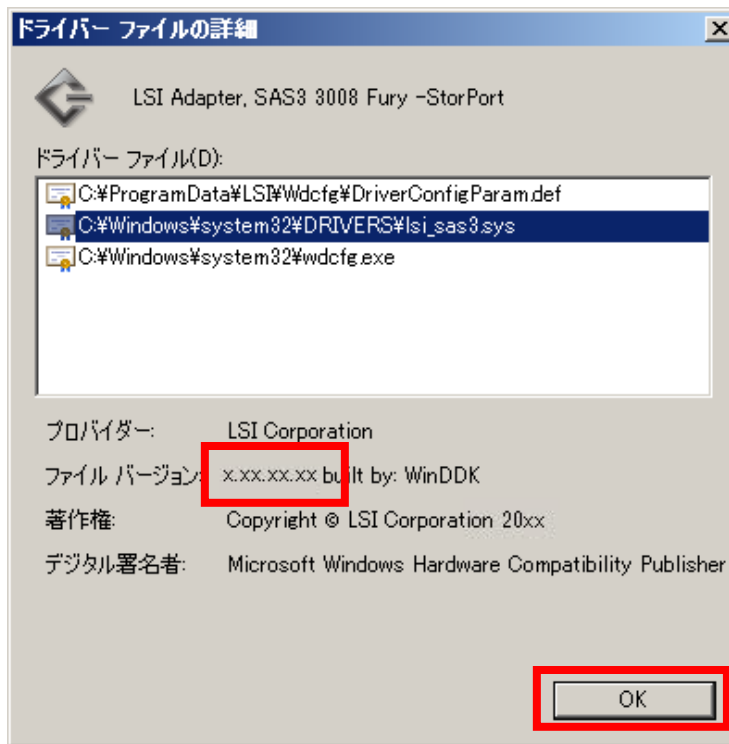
ドライバー ファイルの詳細

LSI Adapter, SAS3 3008 Fury -StorPort

ドライバー ファイル(D):

C:¥ProgramData¥LSI¥Wdcfg¥DriverConfigParam.def
C:¥Windows¥system32¥DRIVERS¥lsi_sas3.sys
C:¥Windows¥system32¥wdcfg.exe

プロバイダー: LSI Corporation
ファイル バージョン: x.xx.xx.xx built by: WinDDK
著作権: Copyright © LSI Corporation 20xx
デジタル署名者: Microsoft Windows Hardware Compatibility Publisher

OK